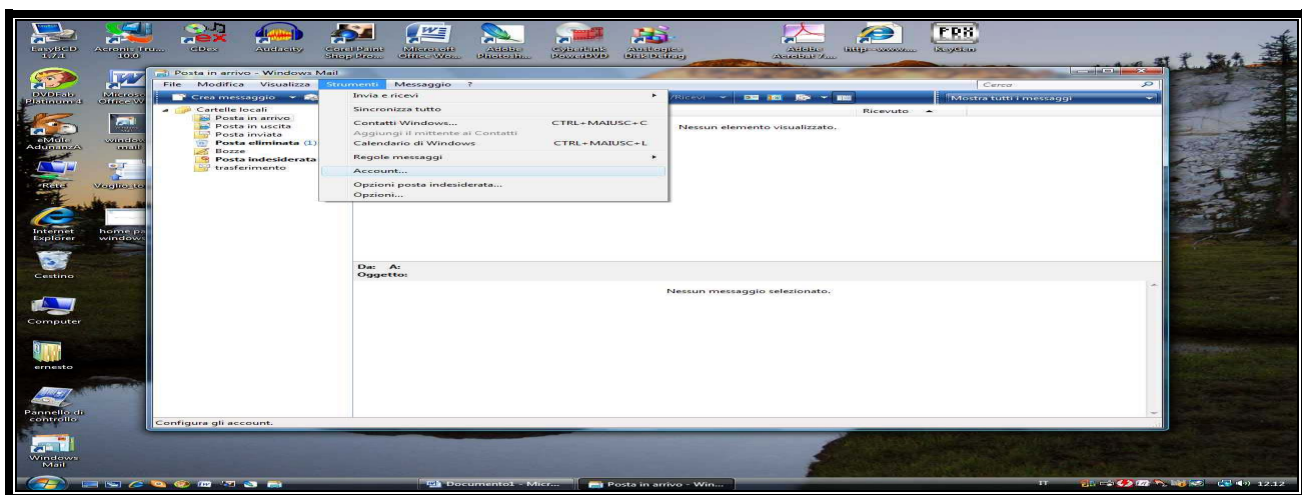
EasyBCD 1.7.1
Acronis Tru... 10.0
CDex
Audacity
Corel Paint Shop Pro...
Microsoft Office Wo...
Adobe Photosh...
CyberLink PowerDVD
Auslogics Disk Defrag
Adobe Acrobat 7....
http--www....
KeyGen

DVDFab Platinum 4
Microso Office W
eMule AdunanzA
windows mail
Rete
Voglio-lo
Internet Explorer
home pa windows
Cestino
Computer
ernesto
Pannello di controllo
Windows Mail

Posta in arrivo - Windows Mail
File Modifica Visualizza Strumenti Messaggio ?
Cerca
Crea messaggio
Cartelle locali
Posta in arrivo
Posta in uscita
Posta inviata
Posta eliminata (1)
Bozze
Posta indesiderata
trasferimento

Invia e ricevi
Sincronizza tutto
Contatti Windows... CTRL+MAIUSC+C
Aggiungi il mittente ai Contatti
Calendario di Windows CTRL+MAIUSC+L
Regole messaggi
Account...
Opzioni posta indesiderata...
Opzioni...

Mostra tutti i messaggi
Ricevuto
Nessun elemento visualizzato.
Da: A:
Oggetto:
Nessun messaggio selezionato.
Configura gli account.

Documento1 - Micr...
Posta in arrivo - Win...
IT
12.12